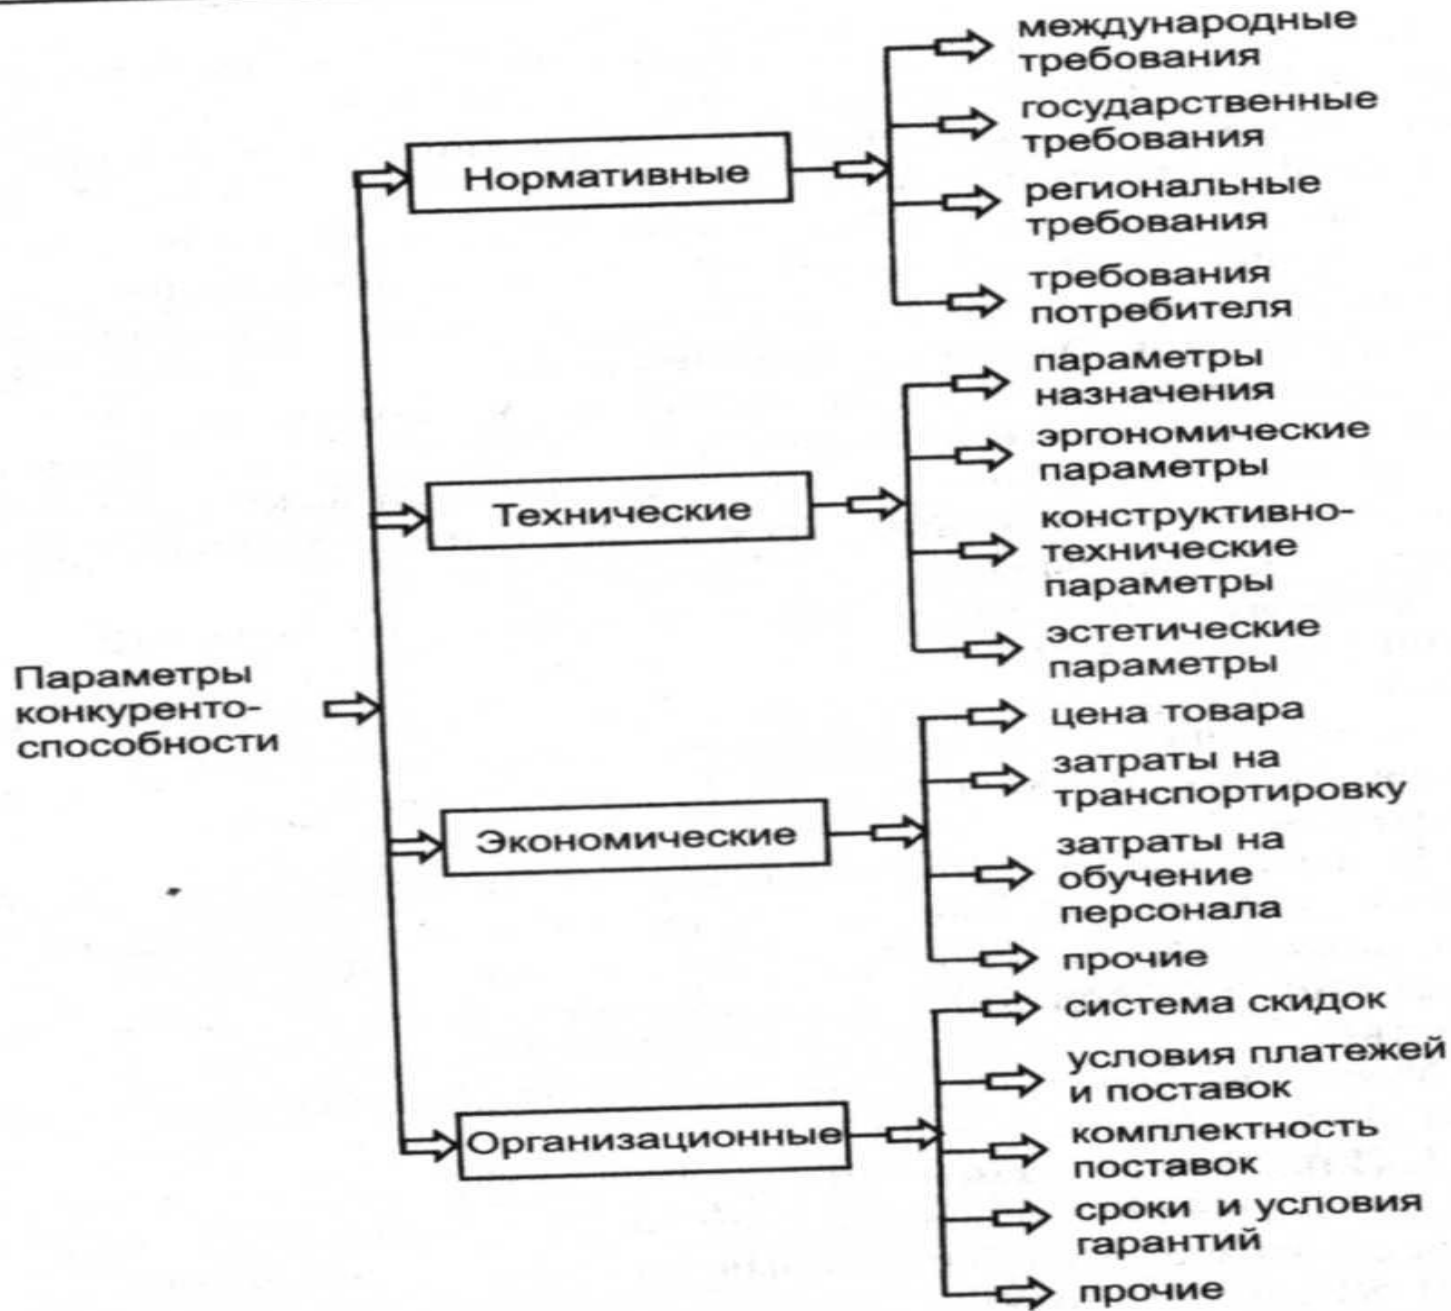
Параметры конкуренто-способности

Нормативные

международные требования

государственные требования

региональные требования

требования потребителя

Технические

параметры назначения

эргономические параметры

конструктивно-технические параметры

эстетические параметры

Экономические

цена товара

затраты на транспортировку

затраты на обучение персонала

прочие

Организационные

система скидок

условия платежей и поставок

комплектность поставок

сроки и условия гарантий

прочие